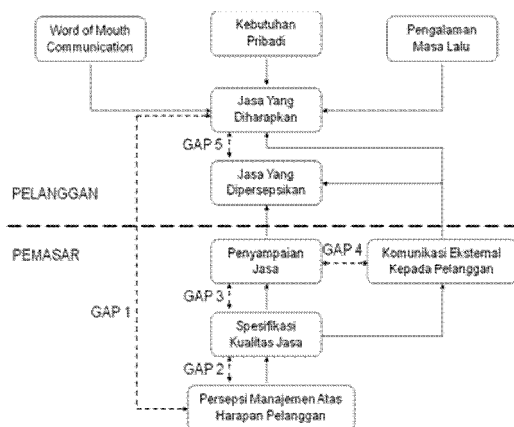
Word of Mouth Communication

Kebutuhan Pribadi

Pengalaman Masa Lalu

Jasa Yang Diharapkan

GAP 5

Jasa Yang Dipersepsikan

PELANGGAN

PEMASAR

Penyampaian Jasa

GAP 4

Komunikasi Ekstemal Kepada Pelanggan

GAP 3

GAP 1

Spesifikasi Kualitas Jasa

GAP 2

Persepsi Manajemen Atas Harapan Pelanggan